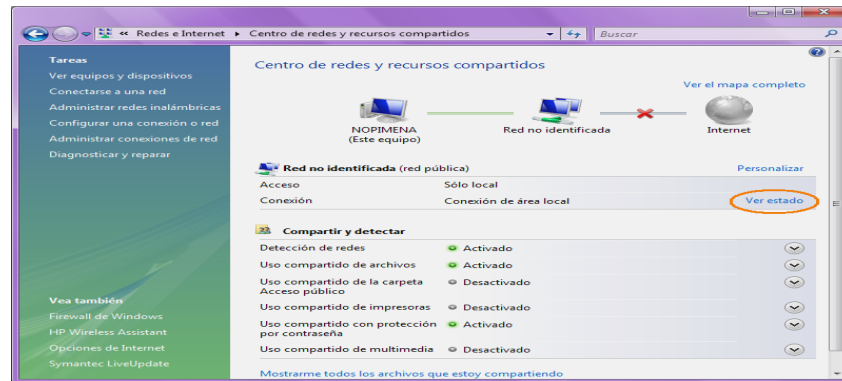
« Redes e Internet ▸ Centro de redes y recursos compartidos

Buscar

Tareas
Ver equipos y dispositivos
Conectarse a una red
Administrar redes inalámbricas
Configurar una conexión o red
Administrar conexiones de red
Diagnosticar y reparar

Vea también
Firewall de Windows
HP Wireless Assistant
Opciones de Internet
Symantec LiveUpdate

Centro de redes y recursos compartidos

Ver el mapa completo

NOPIMENA
(Este equipo)

Red no identificada

Internet

Red no identificada (red pública)

Personalizar

| | |
|---|---|
| Acceso | Sólo local |
| Conexión | Conexión de área local |

Ver estado

Compartir y detectar

| | |
|---|---|
| Detección de redes | Activado |
| Uso compartido de archivos | Activado |
| Uso compartido de la carpeta Acceso público | Desactivado |
| Uso compartido de impresoras | Desactivado |
| Uso compartido con protección por contraseña | Activado |
| Uso compartido de multimedia | Desactivado |

Mostrarme todos los archivos que estoy compartiendo